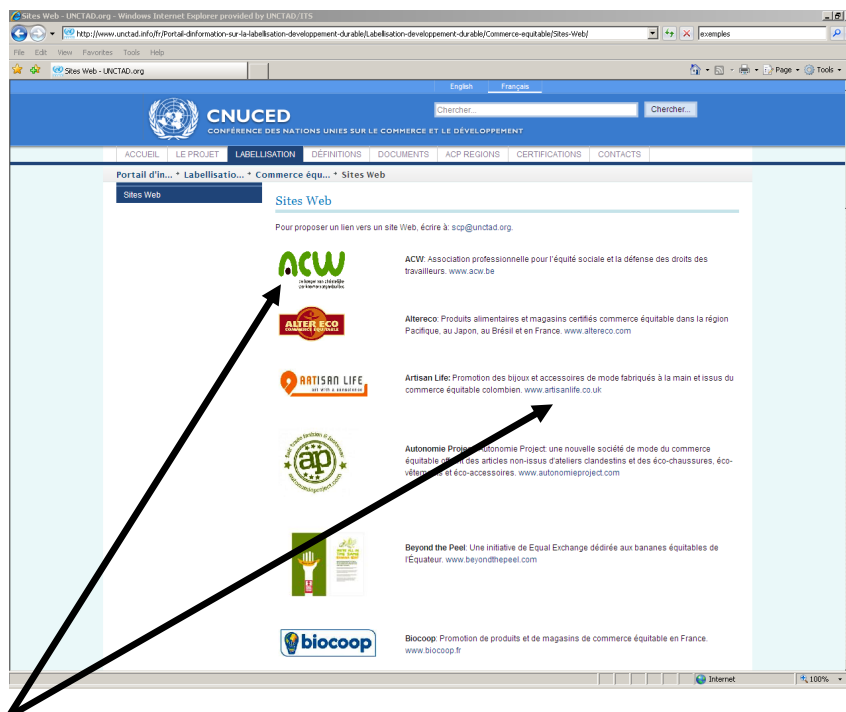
Sites Web - UNCTAD.org - Windows Internet Explorer provided by UNCTAD/ITS

http://www.unctad.info/fr/Portail-dinformation-sur-la-labellisation-developpement-durable/Labellisation-developpement-durable/Commerce-equitable/Sites-Web/

exemples

File Edit View Favorites Tools Help

Sites Web - UNCTAD.org

Page Tools

English Français

CNUCED
CONFÉRENCE DES NATIONS UNIES SUR LE COMMERCE ET LE DÉVELOPPEMENT

Chercher...
Chercher...

ACCUEIL | LE PROJET | LABELLISATION | DÉFINITIONS | DOCUMENTS | ACP REGIONS | CERTIFICATIONS | CONTACTS

Portail d'in... * Labellisatio... * Commerce équ... * Sites Web

Sites Web

Sites Web

Pour proposer un lien vers un site Web, écrire à: scp@unctad.org.

ACW

ACW: Association professionnelle pour l'équité sociale et la défense des droits des travailleurs. www.acw.be

ALTER ECO

Altereco: Produits alimentaires et magasins certifiés commerce équitable dans la région Pacifique, au Japon, au Brésil et en France. www.altereco.com

ARTISAN LIFE

Artisan Life: Promotion des bijoux et accessoires de mode fabriqués à la main et issus du commerce équitable colombien. www.artisanlife.co.uk

ap

Autonomie Project: Autonomie Project: une nouvelle société de mode du commerce équitable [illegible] des articles non-issus d'ateliers clandestins et des éco-chaussures, éco-vêtem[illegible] et éco-accessoires. www.autonomieproject.com

Beyond the Peel: Une initiative de Equal Exchange dédirée aux bananes équitables de l'Équateur. www.beyondthepeel.com

biocoop

Biocoop: Promotion de produits et de magasins de commerce équitable en France. www.biocoop.fr

Internet
100%